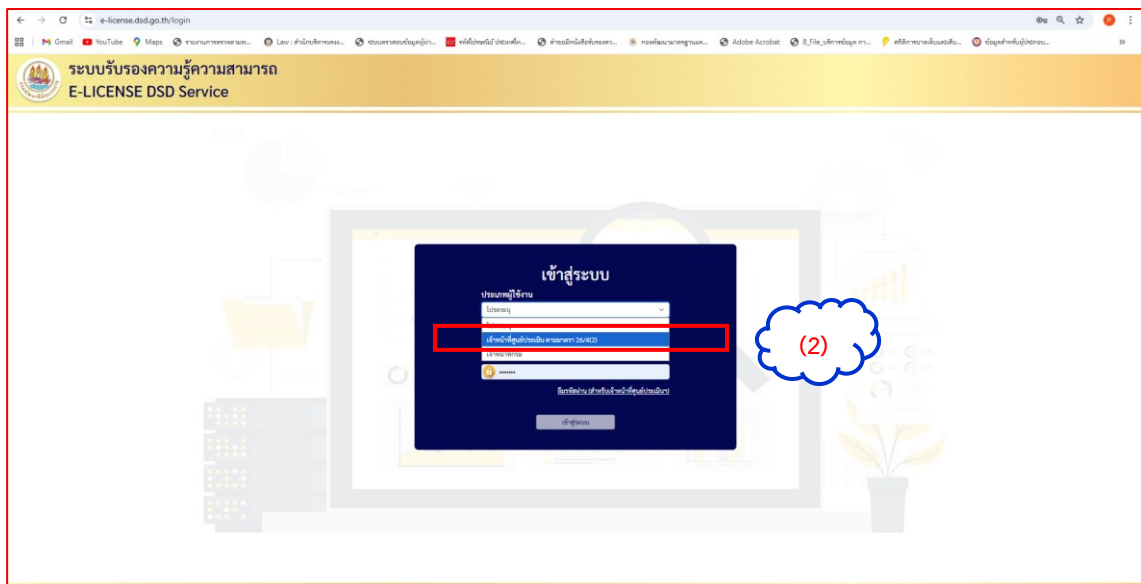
e-license.dsd.go.th/login

Gmail YouTube Maps

ระบบรับรองความรู้ความสามารถ
E-LICENSE DSD Service

เข้าสู่ระบบ

ประเภทผู้ใช้งาน

โปรดระบุ

เจ้าหน้าที่ศูนย์ประเมิน ตามมาตรา 26/4(2)

เจ้าหน้าที่กรม

ลืมรหัสผ่าน (สำหรับเจ้าหน้าที่ศูนย์ประเมิน)

เข้าสู่ระบบ

(2)